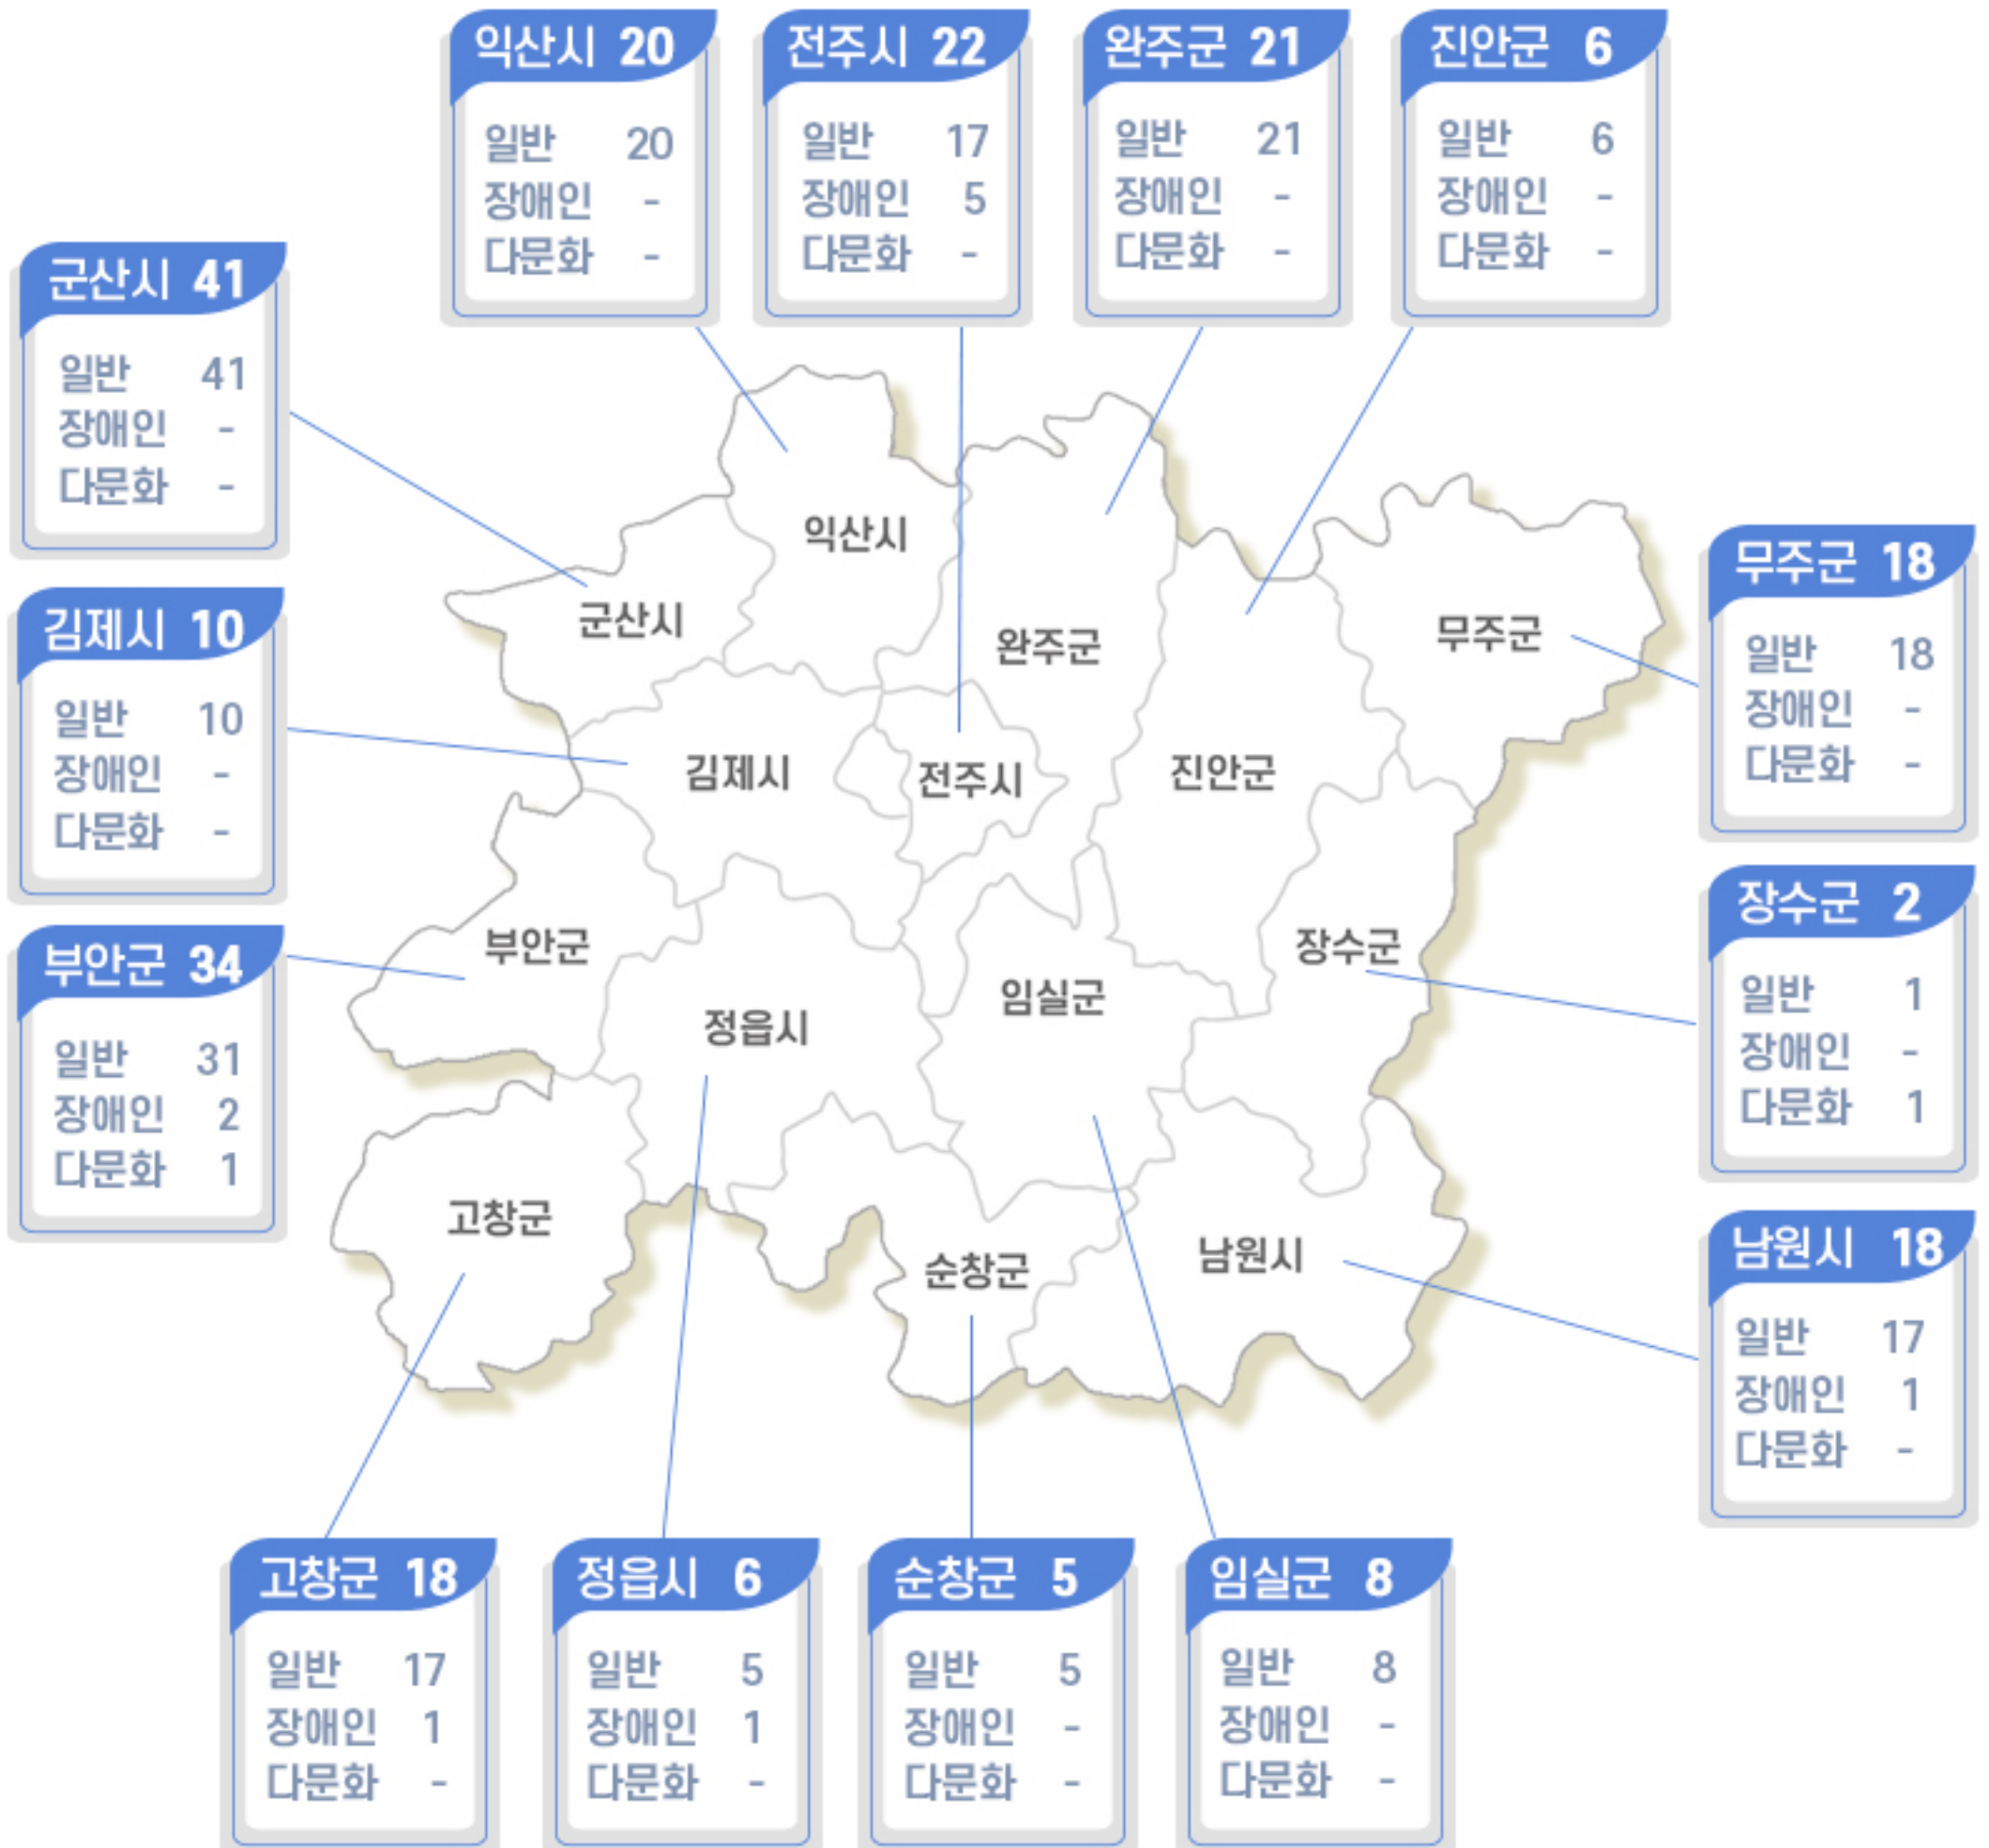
익산시 20
일반 20
장애인 -
다문화 -

전주시 22
일반 17
장애인 5
다문화 -

완주군 21
일반 21
장애인 -
다문화 -

진안군 6
일반 6
장애인 -
다문화 -

군산시 41
일반 41
장애인 -
다문화 -

김제시 10
일반 10
장애인 -
다문화 -

부안군 34
일반 31
장애인 2
다문화 1

무주군 18
일반 18
장애인 -
다문화 -

장수군 2
일반 1
장애인 -
다문화 1

남원시 18
일반 17
장애인 1
다문화 -

익산시
군산시
완주군
무주군
김제시
전주시
진안군
부안군
장수군
임실군
정읍시
고창군
순창군
남원시

고창군 18
일반 17
장애인 1
다문화 -

정읍시 6
일반 5
장애인 1
다문화 -

순창군 5
일반 5
장애인 -
다문화 -

임실군 8
일반 8
장애인 -
다문화 -